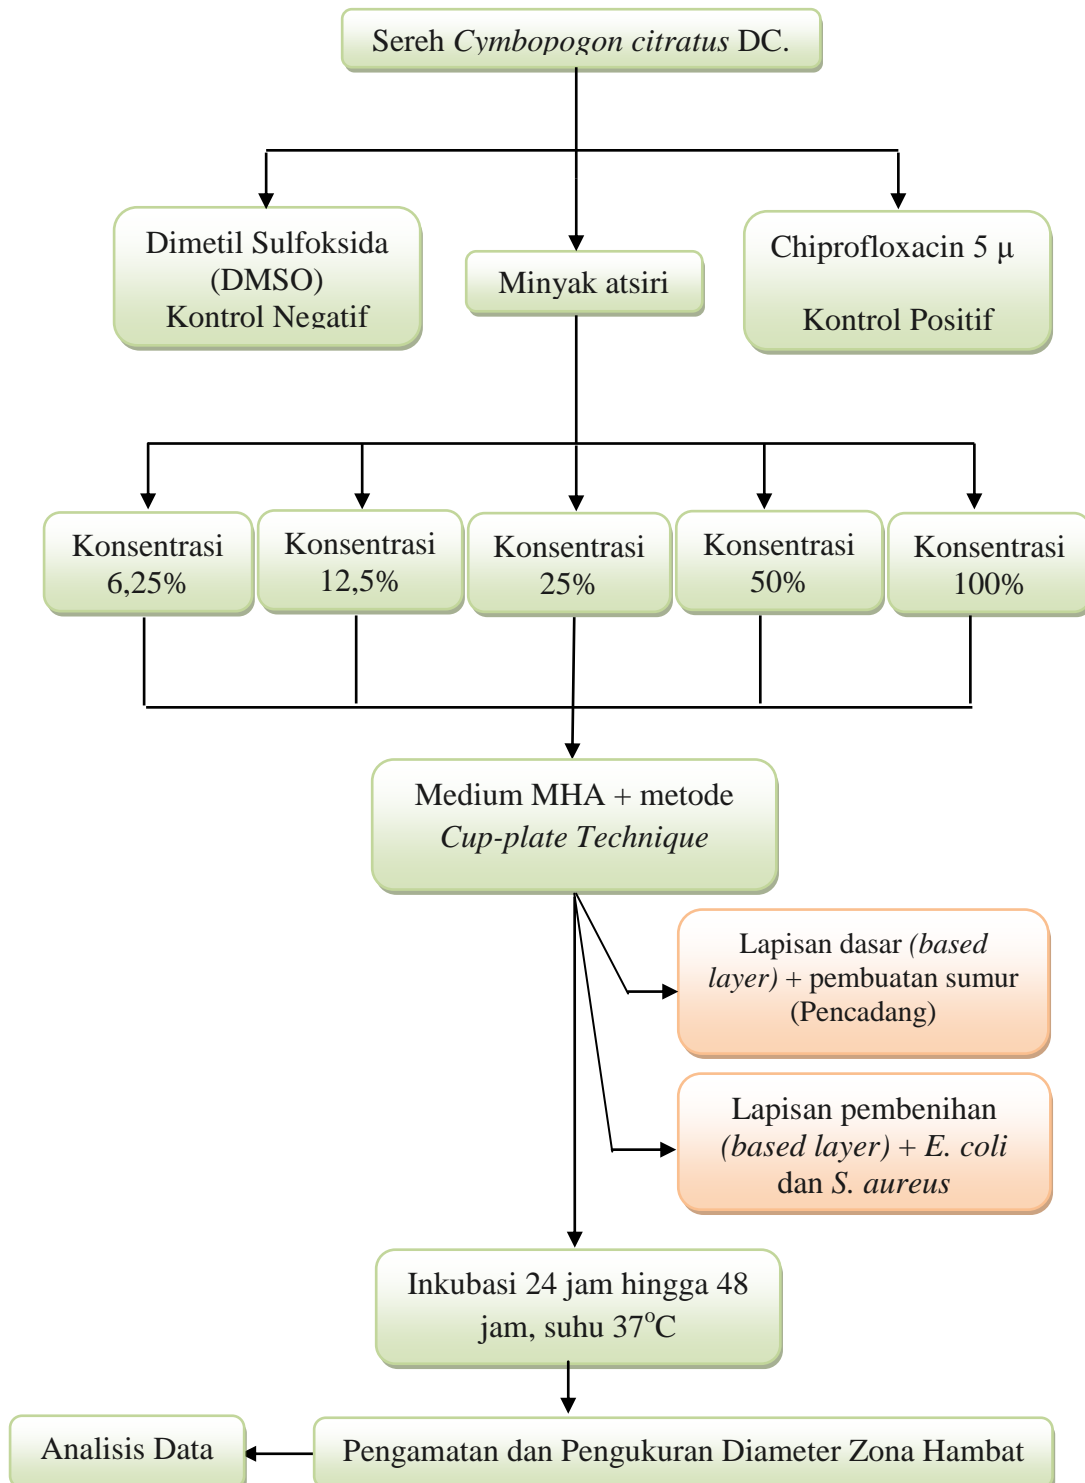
Sereh *Cymbopogon citratus* DC.

Dimetil Sulfoksida (DMSO) Kontrol Negatif

Minyak atsiri

Chiprofloxacin 5 µ

Kontrol Positif

Konsentrasi 6,25%

Konsentrasi 12,5%

Konsentrasi 25%

Konsentrasi 50%

Konsentrasi 100%

Medium MHA + metode *Cup-plate Technique*

Lapisan dasar *(based layer)* + pembuatan sumur (Pencadang)

Lapisan pembenihan *(based layer)* + *E. coli* dan *S. aureus*

Inkubasi 24 jam hingga 48 jam, suhu 37$^{o}$C

Analisis Data

Pengamatan dan Pengukuran Diameter Zona Hambat